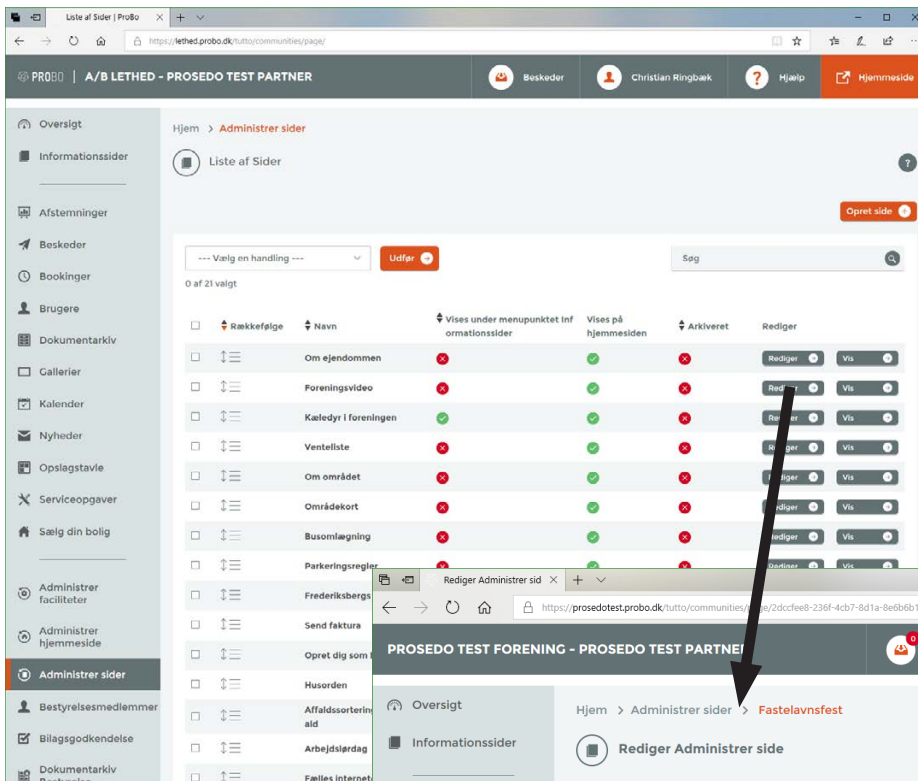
Liste af Sider | ProBo

https://lethed.probo.dk/tutto/communities/page/

PROBO | A/B LETHED - PROSEDO TEST PARTNER

Beskeder

Christian Ringbæk

Hjælp

Hjemmeside

Oversigt

Informationssider

Afstemninger

Beskeder

Bookinger

Brugere

Dokumentarkiv

Gallerier

Kalender

Nyheder

Opslagstavle

Serviceopgaver

Sælg din bolig

Administrer faciliteter

Administrer hjemmeside

Administrer sider

Bestyrelsesmedlemmer

Bilagsgodkendelse

Dokumentarkiv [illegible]

Hjem > Administrer sider

Liste af Sider

Opret side

--- Vælg en handling ---

Udfør

Søg

0 af 21 valgt

| | Rækkefølge | Navn | Vises under menupunktet Informationssider | Vises på hjemmesiden | Arkiveret | Rediger | |
|---|---|---|---|---|---|---|---|
| | | Om ejendommen | | | | Rediger | Vis |
| | | Foreningsvideo | | | | Rediger | Vis |
| | | Kæledyr i foreningen | | | | Rediger | Vis |
| | | Venteliste | | | | Rediger | Vis |
| | | Om området | | | | Rediger | Vis |
| | | Områdekort | | | | Rediger | Vis |
| | | Busomlægning | | | | Rediger | Vis |
| | | Parkeringsregler | | | | Rediger | Vis |
| | | Frederiksbergs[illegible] | | | | | |
| | | Send faktura | | | | | |
| | | Opret dig som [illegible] | | | | | |
| | | Husorden | | | | | |
| | | Affaldssortering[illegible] ald | | | | | |
| | | Arbejdslørdag | | | | | |
| | | Fælles internet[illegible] | | | | | |

Rediger Administrer sid

https://prosedotest.probo.dk/tutto/communities/page/2dccfee8-236f-4cb7-8d1a-8e6b6b1

PROSEDO TEST FORENING - PROSEDO TEST PARTNER

0

Oversigt

Informationssider

Hjem > Administrer sider > Fastelavnsfest

Rediger Administrer side